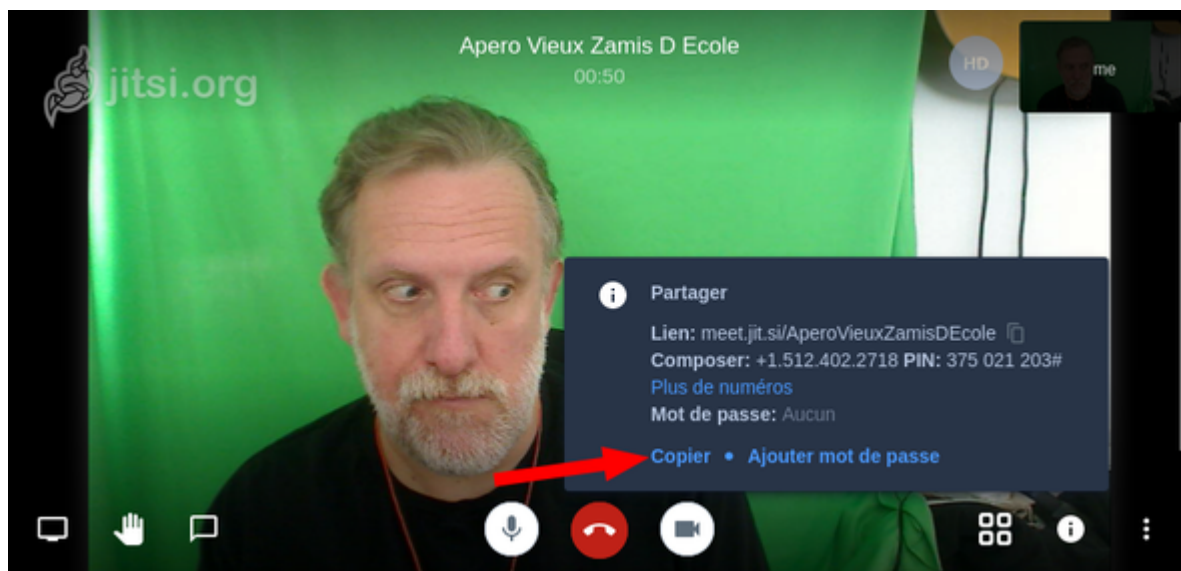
jitsi.org

Apero Vieux Zamis D Ecole
00:50

HD

me

Partager

Lien: meet.jit.si/AperoVieuxZamisDEcole
Composer: +1.512.402.2718 PIN: 375 021 203#
Plus de numéros
Mot de passe: Aucun

Copier • Ajouter mot de passe